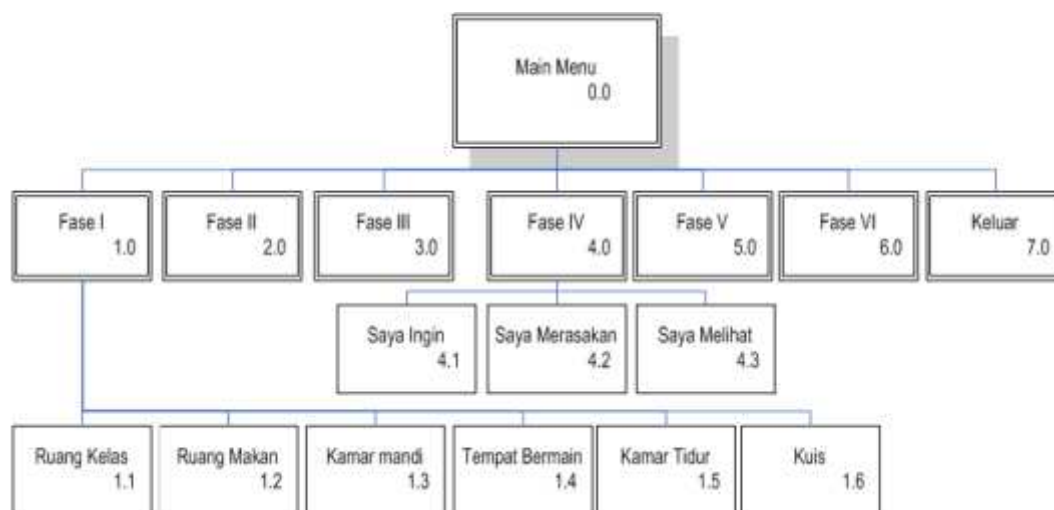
Main Menu
0.0

Fase I
1.0

Fase II
2.0

Fase III
3.0

Fase IV
4.0

Fase V
5.0

Fase VI
6.0

Keluar
7.0

Saya Ingin
4.1

Saya Merasakan
4.2

Saya Melihat
4.3

Ruang Kelas
1.1

Ruang Makan
1.2

Kamar mandi
1.3

Tempat Bermain
1.4

Kamar Tidur
1.5

Kuis
1.6